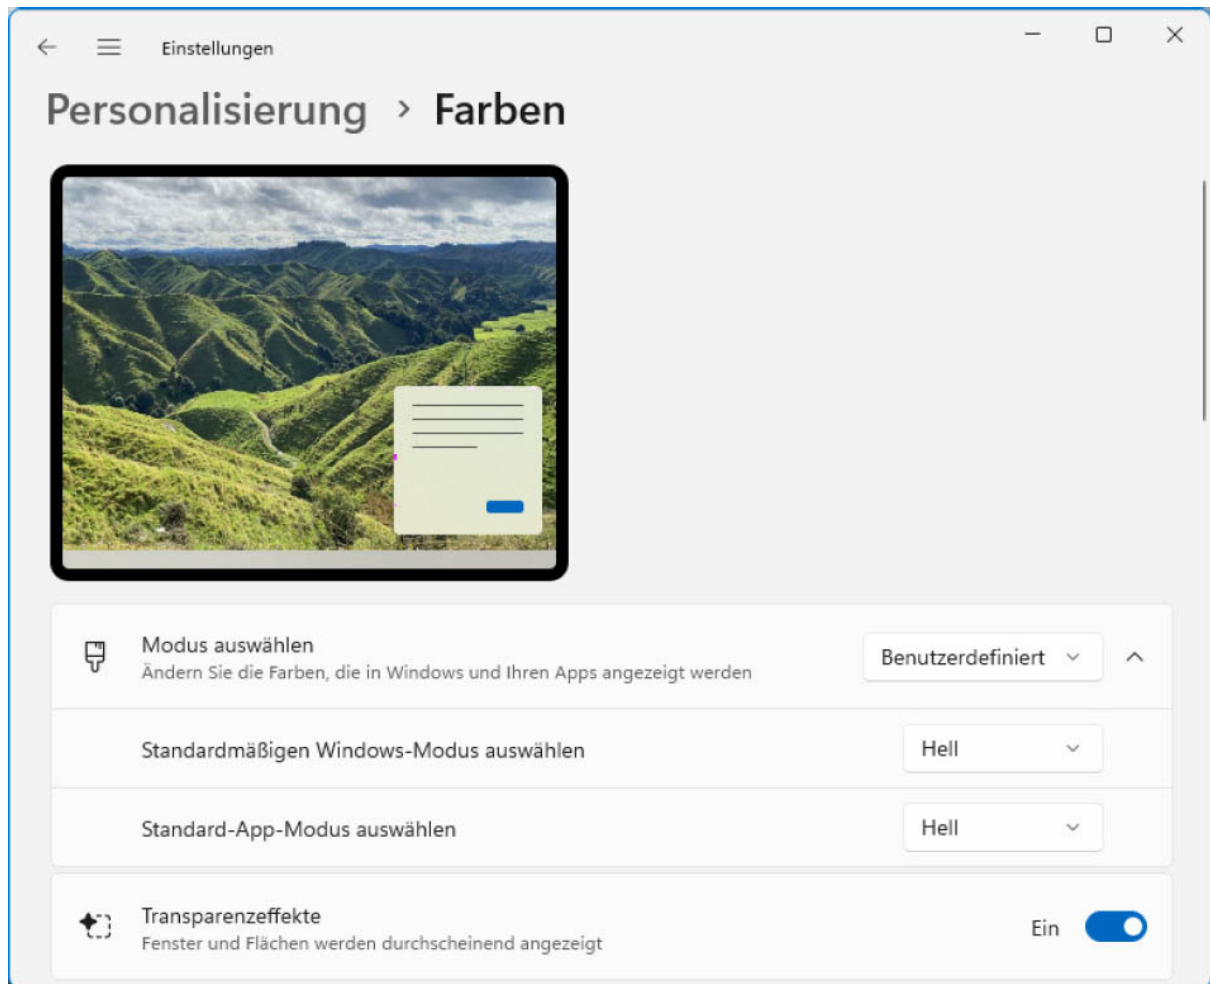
Einstellungen

Personalisierung › Farben

Modus auswählen
Ändern Sie die Farben, die in Windows und Ihren Apps angezeigt werden

Benutzerdefiniert

Standardmäßigen Windows-Modus auswählen

Hell

Standard-App-Modus auswählen

Hell

Transparenzeffekte
Fenster und Flächen werden durchscheinend angezeigt

Ein